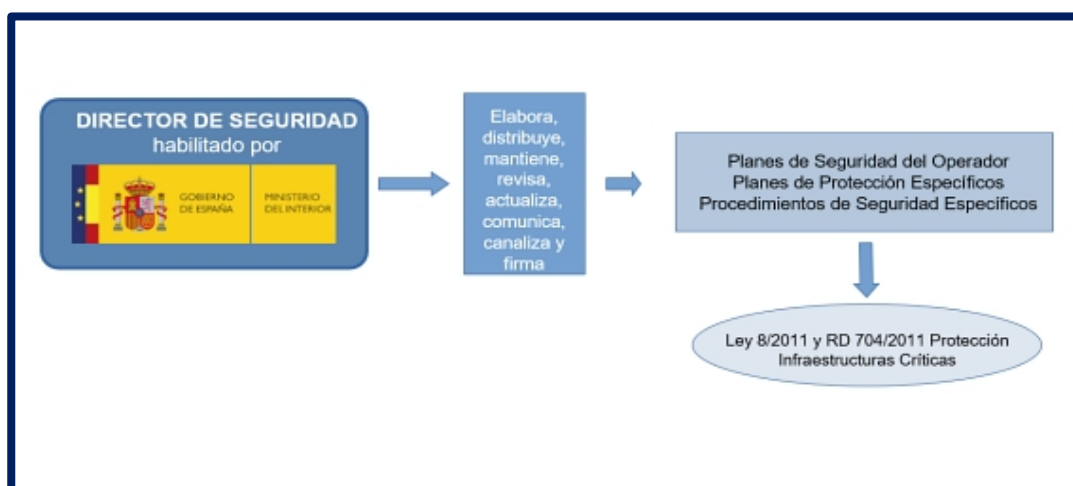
DIRECTOR DE SEGURIDAD
habilitado por

GOBIERNO DE ESPAÑA
MINISTERIO DEL INTERIOR

Elabora, distribuye, mantiene, revisa, actualiza, comunica, canaliza y firma

Planes de Seguridad del Operador
Planes de Protección Específicos
Procedimientos de Seguridad Específicos

Ley 8/2011 y RD 704/2011 Protección Infraestructuras Críticas